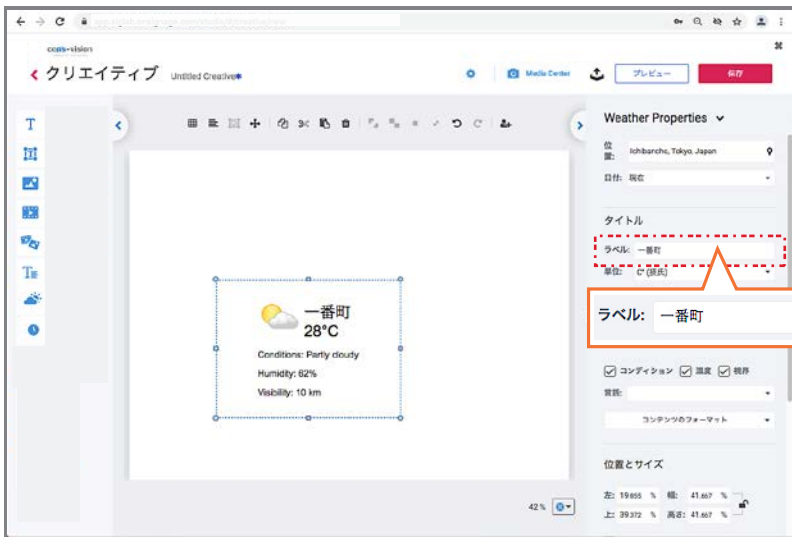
coas-vision

クリエイティブ Untitled Creative*

Media Center

プレビュー

保存

Weather Properties

位置: Ichibancho, Tokyo, Japan

日付: 現在

タイトル

ラベル: 一番町

単位: C°(摂氏)

ラベル: 一番町

一番町
28°C

Conditions: Partly cloudy
Humidity: 62%
Visibility: 10 km

コンディション 湿度 視界

言語:

コンテンツのフォーマット

位置とサイズ

左: 19.655 % 幅: 41.667 %
上: 39.372 % 高さ: 41.667 %

42%